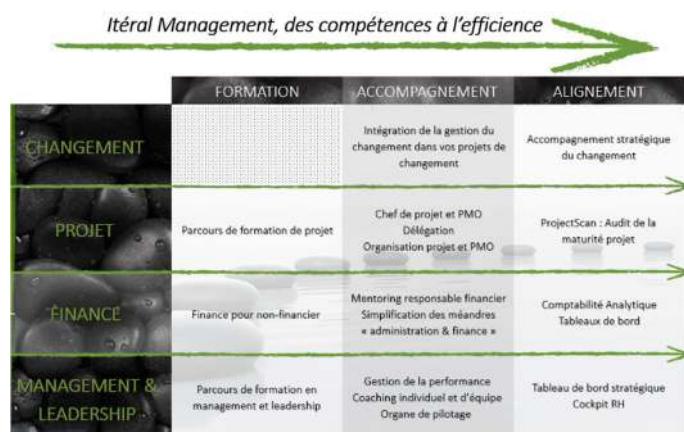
Itéral Management, des compétences à l'efficience

| | FORMATION | ACCOMPAGNEMENT | ALIGNEMENT |
|---|---|---|---|
| CHANGEMENT | | Intégration de la gestion du changement dans vos projets de changement | Accompagnement stratégique du changement |
| PROJET | Parcours de formation de projet | Chef de projet et PMO<br>Délégation<br>Organisation projet et PMO | ProjectScan : Audit de la maturité projet |
| FINANCE | Finance pour non-financier | Mentoring responsable financier<br>Simplification des méandres « administration & finance » | Comptabilité Analytique<br>Tableaux de bord |
| MANAGEMENT & LEADERSHIP | Parcours de formation en management et leadership | Gestion de la performance<br>Coaching individuel et d'équipe<br>Organe de pilotage | Tableau de bord stratégique<br>Cockpit RH |